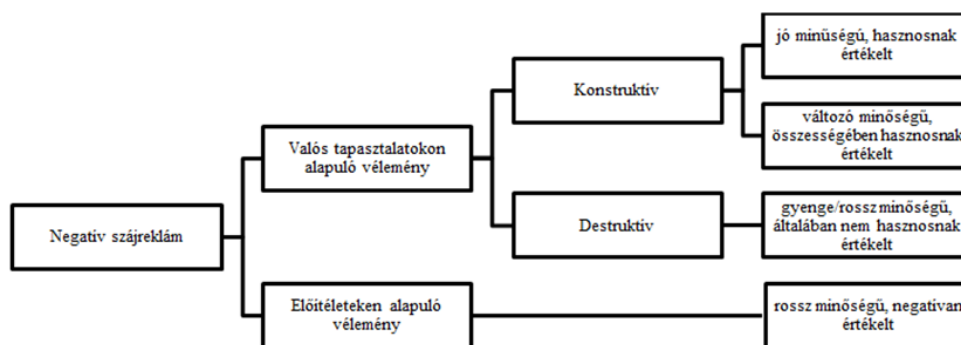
Negatív szájreklám

Valós tapasztalatokon alapuló vélemény

Konstruktív

jó minőségű, hasznosnak értékelt

változó minőségű, összességében hasznosnak értékelt

Destruktív

gyenge/rossz minőségű, általában nem hasznosnak értékelt

Előítéleteken alapuló vélemény

rossz minőségű, negatívan értékelt